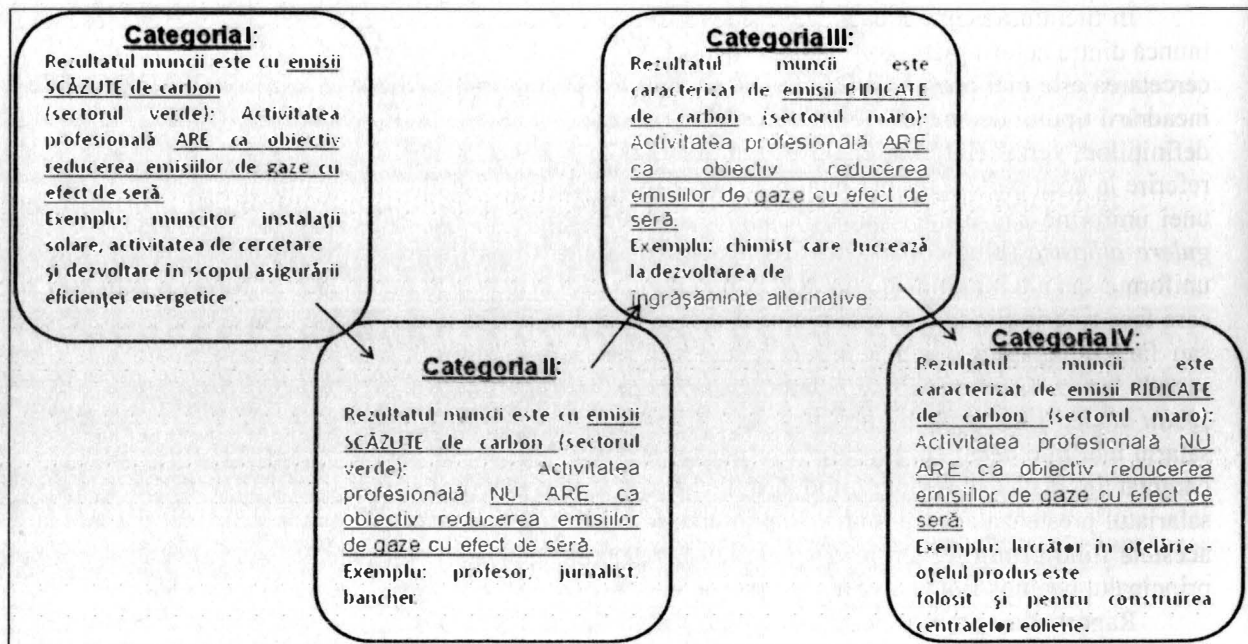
**Categoria I**:

Rezultatul muncii este cu emisii SCĂZUTE de carbon (sectorul verde): Activitatea profesională ARE ca obiectiv reducerea emisiilor de gaze cu efect de seră.

Exemplu: muncitor instalații solare, activitatea de cercetare și dezvoltare în scopul asigurării eficienței energetice .

**Categoria II**:

Rezultatul muncii este cu emisii SCĂZUTE de carbon (sectorul verde): Activitatea profesională NU ARE ca obiectiv reducerea emisiilor de gaze cu efect de seră.

Exemplu: profesor, jurnalist, bancher.

**Categoria III**:

Rezultatul muncii este caracterizat de emisii RIDICATE de carbon (sectorul maro): Activitatea profesională ARE ca obiectiv reducerea emisiilor de gaze cu efect de seră.

Exemplu: chimist care lucrează la dezvoltarea de îngrășăminte alternative

**Categoria IV**:

Rezultatul muncii este caracterizat de emisii RIDICATE de carbon (sectorul maro): Activitatea profesională NU ARE ca obiectiv reducerea emisiilor de gaze cu efect de seră.

Exemplu: lucrător în oțelărie oțelul produs este folosit și pentru construirea centralelor eoliene.